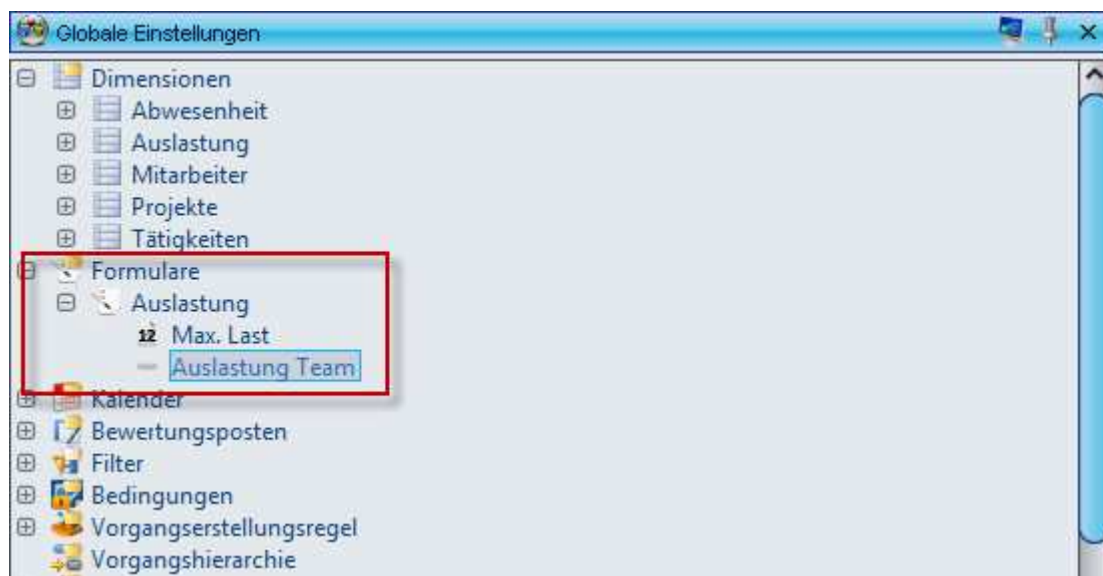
Globale Einstellungen
Dimensionen
Abwesenheit
Auslastung
Mitarbeiter
Projekte
Tätigkeiten
Formulare
Auslastung
12 Max. Last
Auslastung Team
Kalender
Bewertungsposten
Filter
Bedingungen
Vorgangserstellungsregel
Vorgangshierarchie